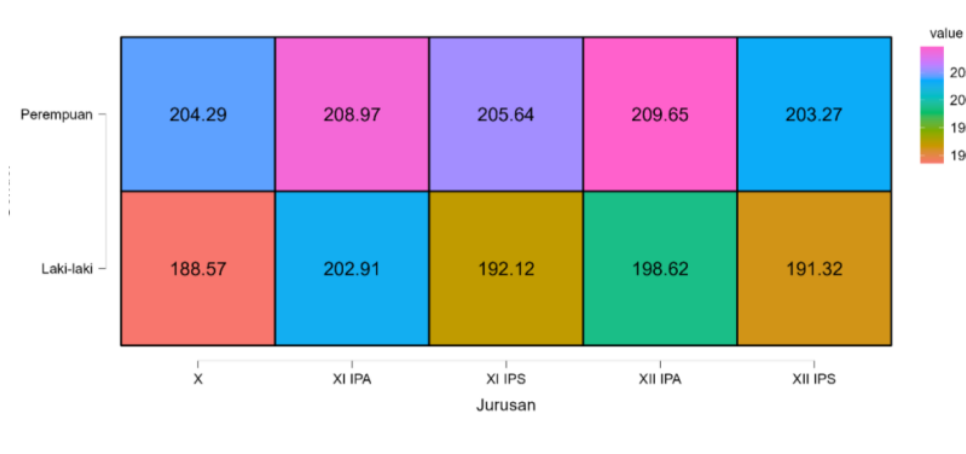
value
20
20
19
19

Perempuan
Laki-laki

| | X | XI IPA | XI IPS | XII IPA | XII IPS |
|---|---|---|---|---|---|
| Perempuan | 204.29 | 208.97 | 205.64 | 209.65 | 203.27 |
| Laki-laki | 188.57 | 202.91 | 192.12 | 198.62 | 191.32 |

Jurusan